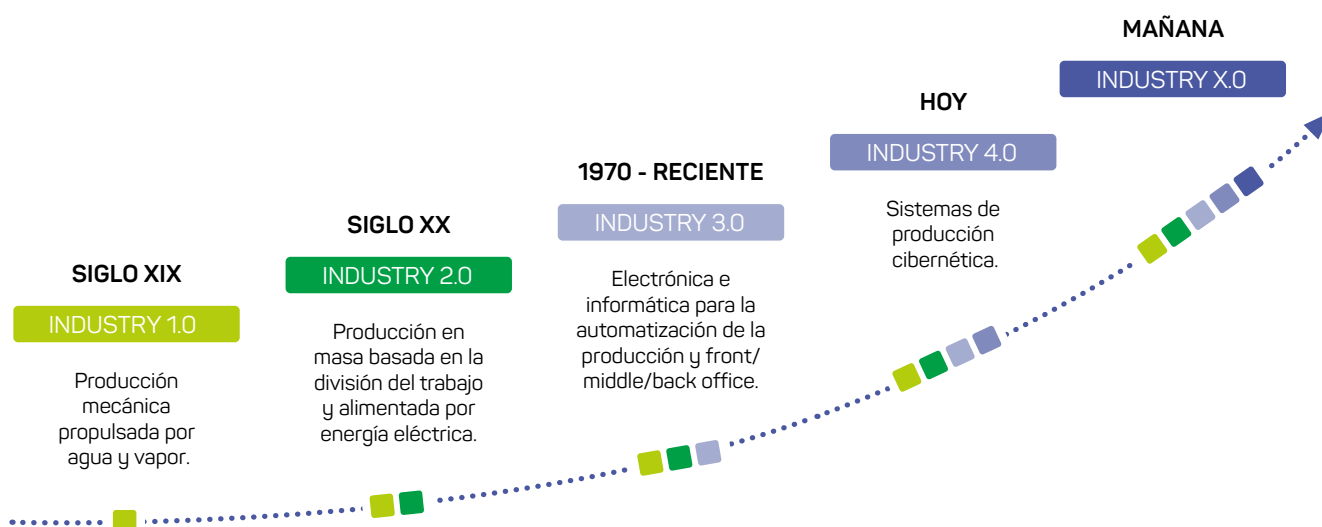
SIGLO XIX
INDUSTRY 1.0
Producción mecánica propulsada por agua y vapor.

SIGLO XX
INDUSTRY 2.0
Producción en masa basada en la división del trabajo y alimentada por energía eléctrica.

1970 - RECIENTE
INDUSTRY 3.0
Electrónica e informática para la automatización de la producción y front/middle/back office.

HOY
INDUSTRY 4.0
Sistemas de producción cibernética.

MAÑANA
INDUSTRY X.0